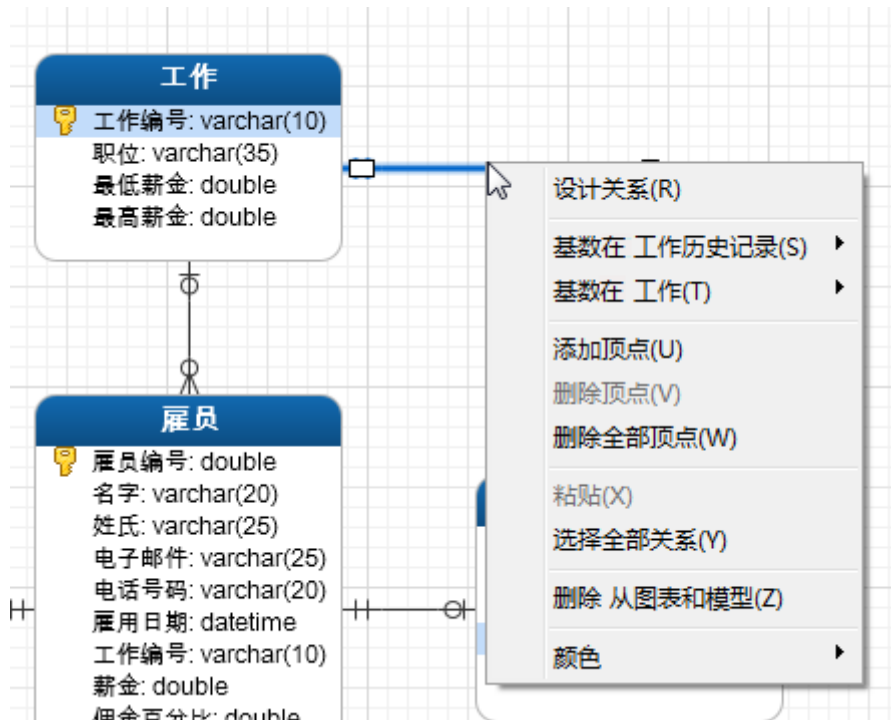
工作

工作编号: varchar(10)
职位: varchar(35)
最低薪金: double
最高薪金: double

雇员

雇员编号: double
名字: varchar(20)
姓氏: varchar(25)
电子邮件: varchar(25)
电话号码: varchar(20)
雇用日期: datetime
工作编号: varchar(10)
薪金: double
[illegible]: double

设计关系(R)
基数在 工作历史记录(S)
基数在 工作(T)
添加顶点(U)
删除顶点(V)
删除全部顶点(W)
粘贴(X)
选择全部关系(Y)
删除 从图表和模型(Z)
颜色